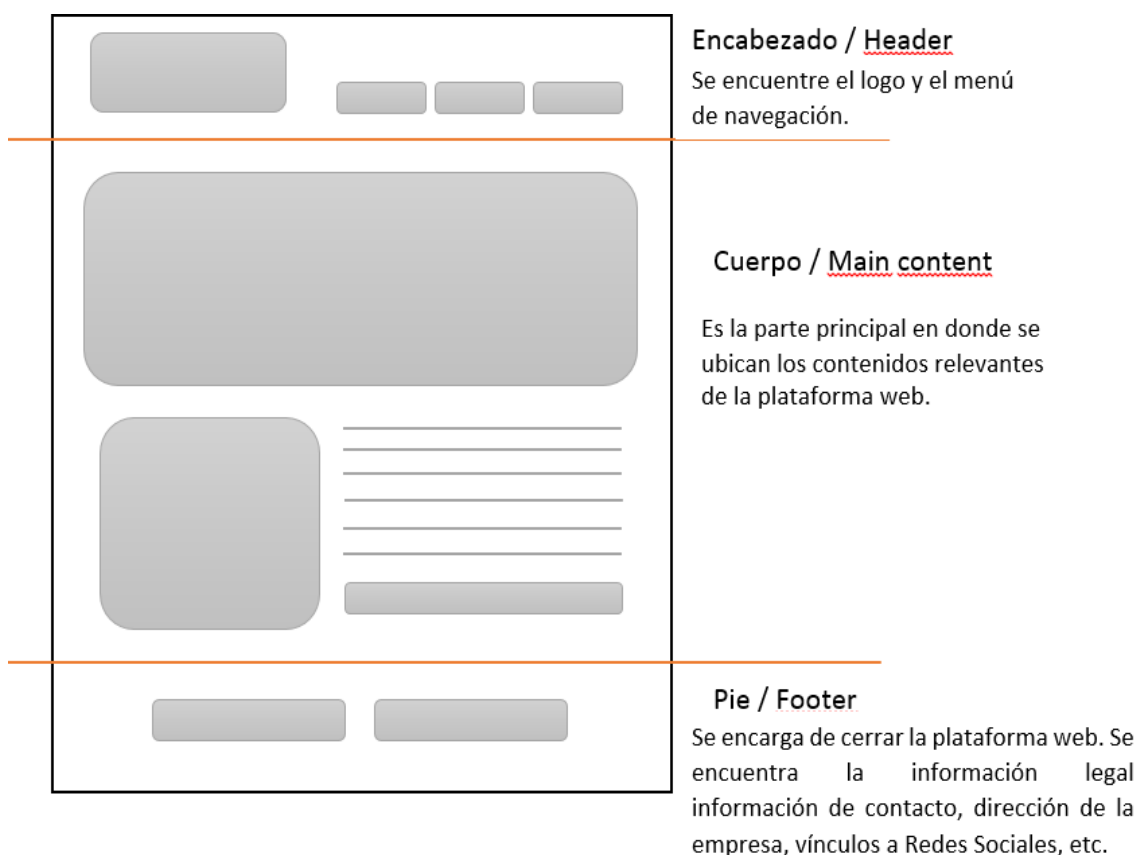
Encabezado / Header
Se encuentre el logo y el menú de navegación.

Cuerpo / Main content

Es la parte principal en donde se ubican los contenidos relevantes de la plataforma web.

Pie / Footer
Se encarga de cerrar la plataforma web. Se encuentra la información legal información de contacto, dirección de la empresa, vínculos a Redes Sociales, etc.